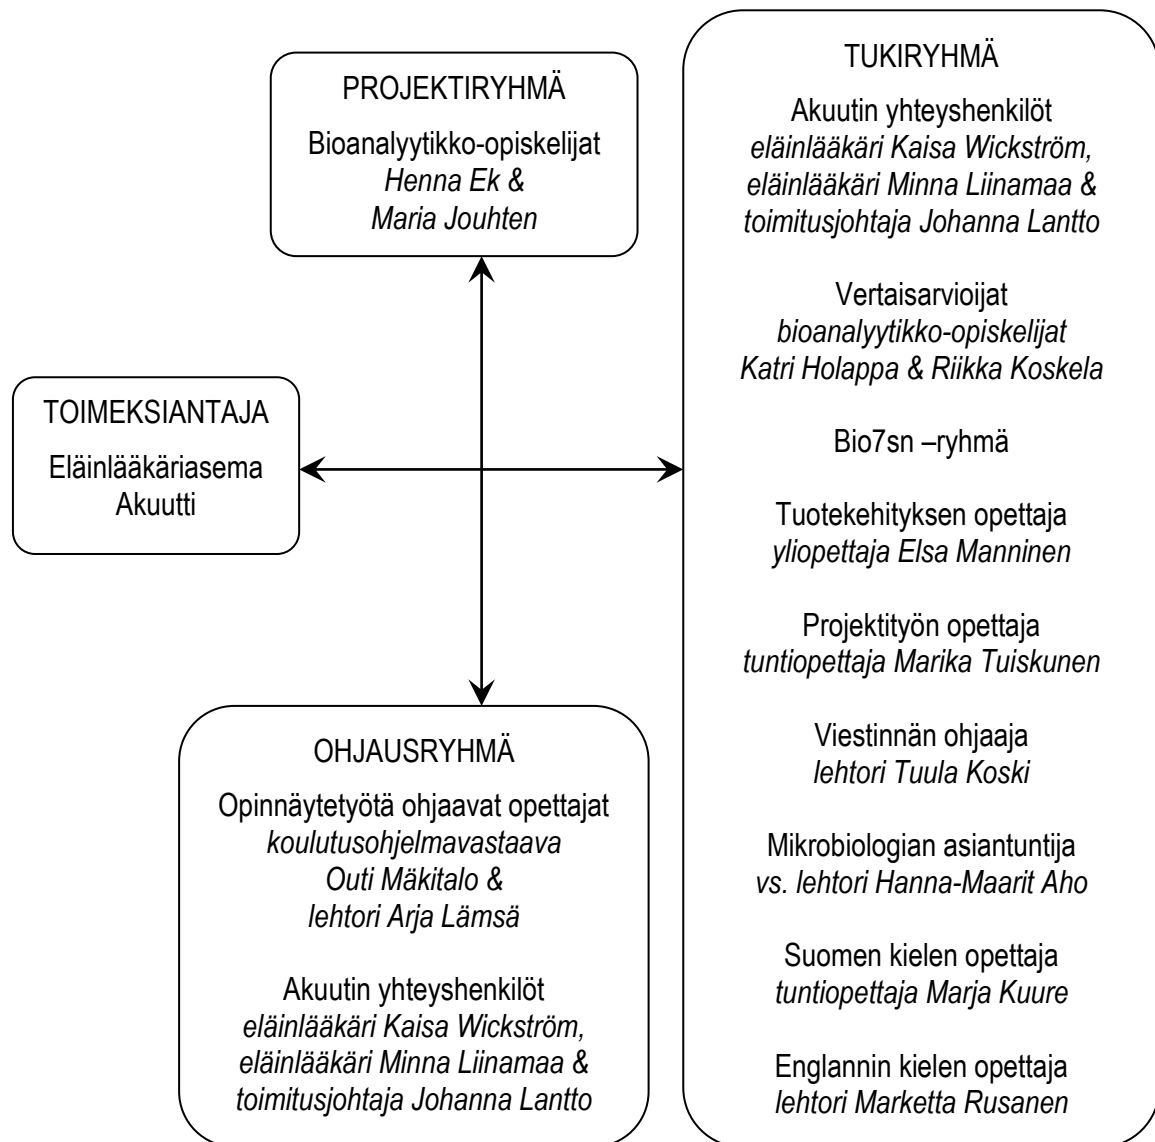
PROJEKTIRYHMÄ

Bioanalyytikko-opiskelijat
*Henna Ek &*
*Maria Jouhten*

TOIMEKSIANTAJA

Eläinlääkäriasema Akuutti

OHJAUSRYHMÄ

Opinnäytetyötä ohjaavat opettajat
*koulutusohjelmavastaava Outi Mäkitalo &*
*lehtori Arja Lämsä*

Akuutin yhteyshenkilöt
*eläinlääkäri Kaisa Wickström,*
*eläinlääkäri Minna Liinamaa &*
*toimitusjohtaja Johanna Lantto*

TUKIRYHMÄ

Akuutin yhteyshenkilöt
*eläinlääkäri Kaisa Wickström,*
*eläinlääkäri Minna Liinamaa &*
*toimitusjohtaja Johanna Lantto*

Vertaisarvioijat
*bioanalyytikko-opiskelijat*
*Katri Holappa & Riikka Koskela*

Bio7sn –ryhmä

Tuotekehityksen opettaja
*yliopettaja Elsa Manninen*

Projektityön opettaja
*tuntiopettaja Marika Tuiskunen*

Viestinnän ohjaaja
*lehtori Tuula Koski*

Mikrobiologian asiantuntija
*vs. lehtori Hanna-Maarit Aho*

Suomen kielen opettaja
*tuntiopettaja Marja Kuure*

Englannin kielen opettaja
*lehtori Marketta Rusanen*